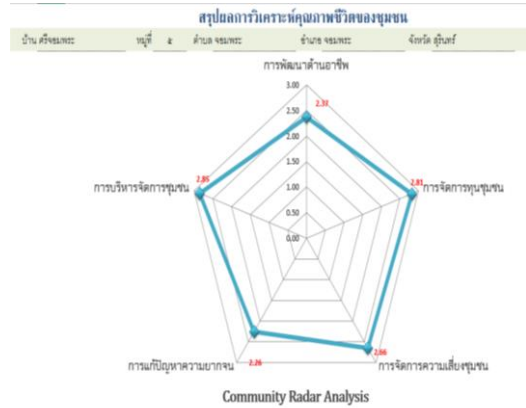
สรุปผลการวิเคราะห์คุณภาพชีวิตของชุมชน

บ้าน ศรีจอมพระ หมู่ที่ ๕ ตำบล จอมพระ อำเภอ จอมพระ จังหวัด สุรินทร์

การพัฒนาด้านอาชีพ

3.00
2.50
2.00
1.50
1.00
0.50
0.00

2.37

การบริหารจัดการชุมชน 2.85

2.81 การจัดการทุนชุมชน

การแก้ปัญหาความยากจน 2.26

2.66 การจัดการความเสี่ยงชุมชน

Community Radar Analysis